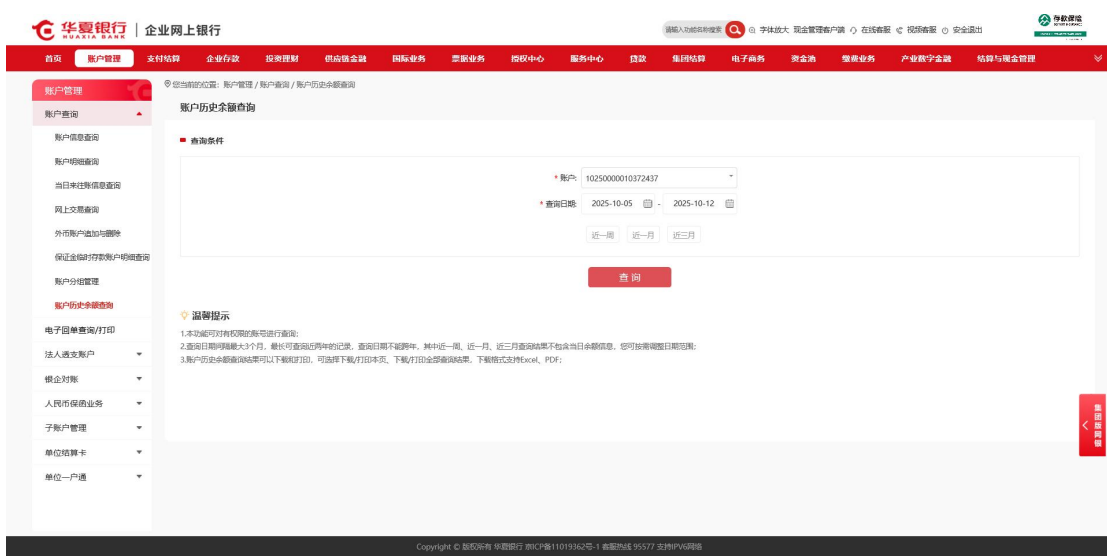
华夏银行 HUAXIA BANK | 企业网上银行

请输入功能名称搜索 字体放大 现金管理客户端 在线客服 视频客服 安全退出 存款保险

首页 账户管理 支付结算 企业存款 投资理财 供应链金融 国际业务 票据业务 授权中心 服务中心 贷款 集团结算 电子商务 资金池 缴费业务 产业数字金融 结算与现金管理

账户管理
账户查询
账户信息查询
账户明细查询
当日来往账信息查询
网上交易查询
外币账户追加与删除
保证金临时存款账户明细查询
账户分组管理
账户历史余额查询
电子回单查询/打印
法人透支账户
银企对账
人民币保函业务
子账户管理
单位结算卡
单位一户通

您当前的位置：账户管理 / 账户查询 / 账户历史余额查询

账户历史余额查询

查询条件

* 账户: 10250000010372437

* 查询日期: 2025-10-05 - 2025-10-12

近一周 近一月 近三月

查 询

温馨提示

1.本功能可对有权限的账号进行查询;
2.查询日期间隔最大3个月、最长可查询近两年的记录，查询日期不能跨年，其中近一周、近一月、近三月查询结果不包含当日余额信息，您可按需调整日期范围;
3.账户历史余额查询结果可以下载和打印，可选择下载/打印本页、下载/打印全部查询结果，下载格式支持Excel、PDF;

集团版网银

Copyright © 版权所有 华夏银行 京ICP备11019362号-1 客服热线 95577 支持IPV6网络